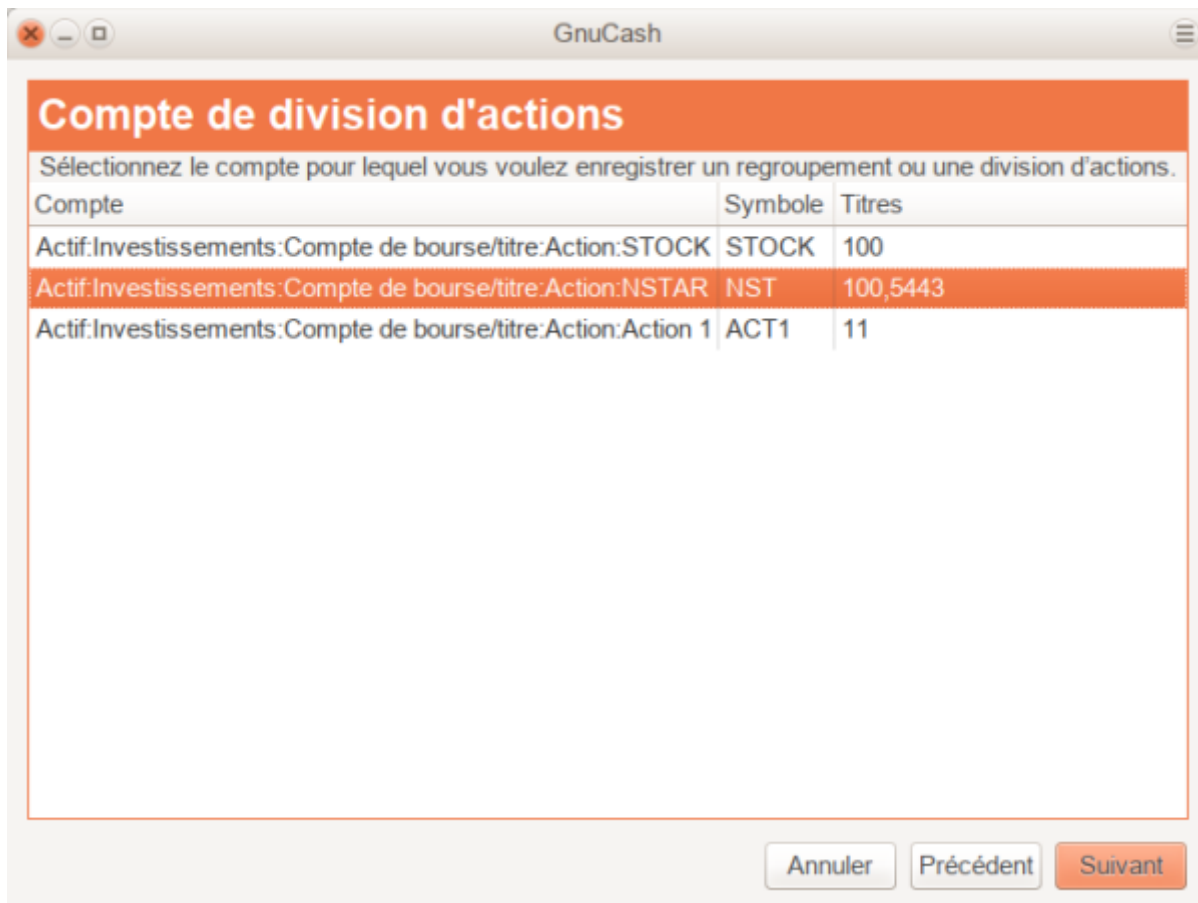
GnuCash

Compte de division d'actions

Sélectionnez le compte pour lequel vous voulez enregistrer un regroupement ou une division d'actions.

| Compte | Symbole | Titres |
|---|---|---|
| Actif:Investissements:Compte de bourse/titre:Action:STOCK | STOCK | 100 |
| Actif:Investissements:Compte de bourse/titre:Action:NSTAR | NST | 100,5443 |
| Actif:Investissements:Compte de bourse/titre:Action:Action 1 | ACT1 | 11 |

Annuler
Précédent
Suivant